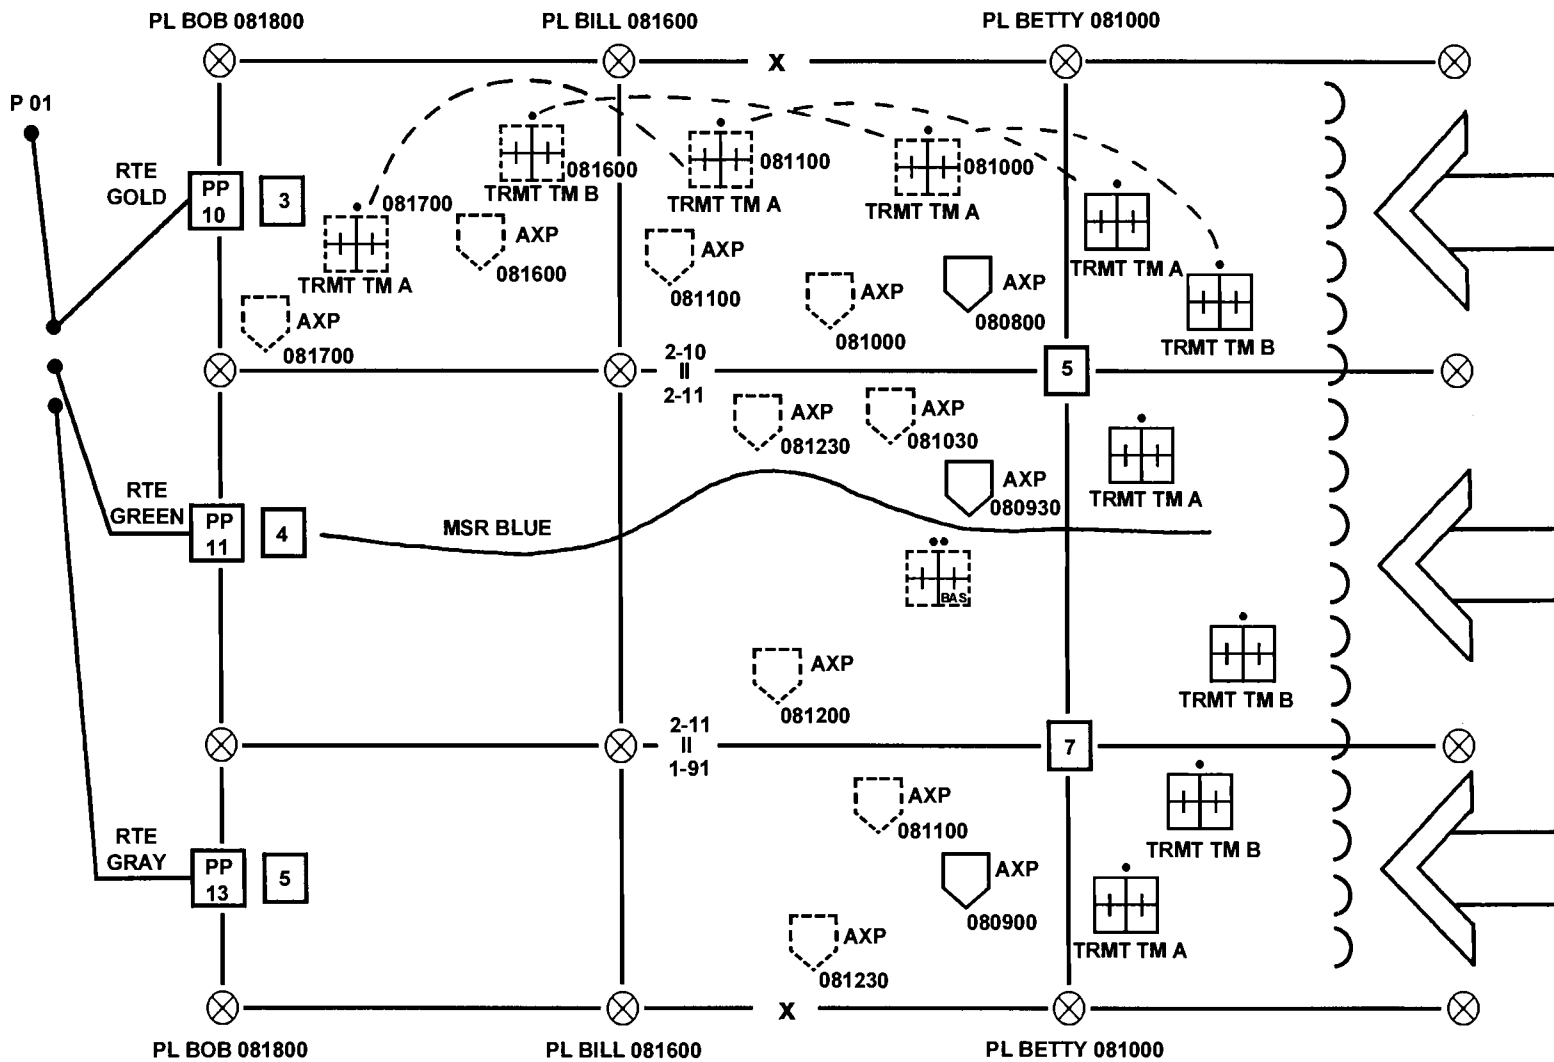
PL BOB 081800
PL BILL 081600
X
PL BETTY 081000

P 01

RTE GOLD
PP 10
3
081700
TRMT TM A
081600
TRMT TM B
081100
TRMT TM A
081000
TRMT TM A
TRMT TM A
TRMT TM B
AXP 081600
AXP 081100
AXP 081000
AXP 080800
AXP 081700

2-10
II
2-11
5

AXP 081230
AXP 081030
TRMT TM A
AXP 080930

RTE GREEN
PP 11
4
MSR BLUE
BAS

AXP 081200
TRMT TM B

2-11
II
1-91
7

AXP 081100
TRMT TM B
RTE GRAY
PP 13
5
AXP 080900
TRMT TM A
AXP 081230

X
PL BOB 081800
PL BILL 081600
PL BETTY 081000